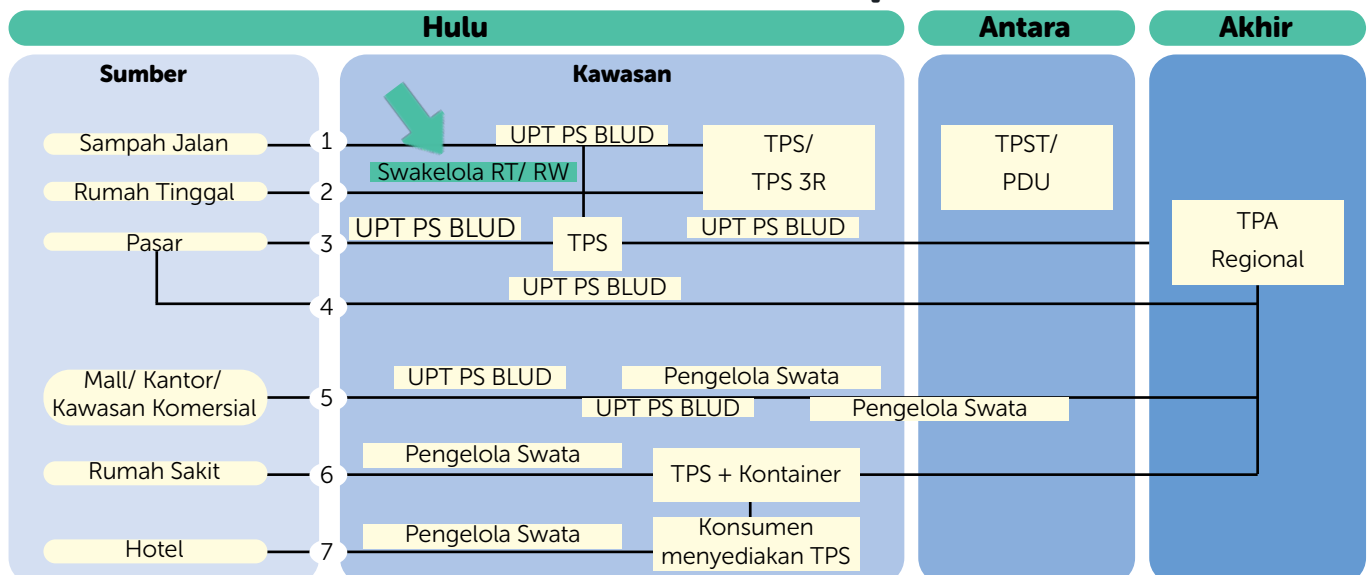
Hulu

Antara

Akhir

Sumber

Kawasan

Sampah Jalan

1

UPT PS BLUD

Swakelola RT/ RW

TPS/ TPS 3R

TPST/ PDU

Rumah Tinggal

2

TPA Regional

UPT PS BLUD

TPS

UPT PS BLUD

Pasar

3

UPT PS BLUD

4

Mall/ Kantor/ Kawasan Komersial

UPT PS BLUD

Pengelola Swata

5

UPT PS BLUD

Pengelola Swata

Pengelola Swata

Rumah Sakit

6

TPS + Kontainer

Pengelola Swata

Konsumen menyediakan TPS

Hotel

7